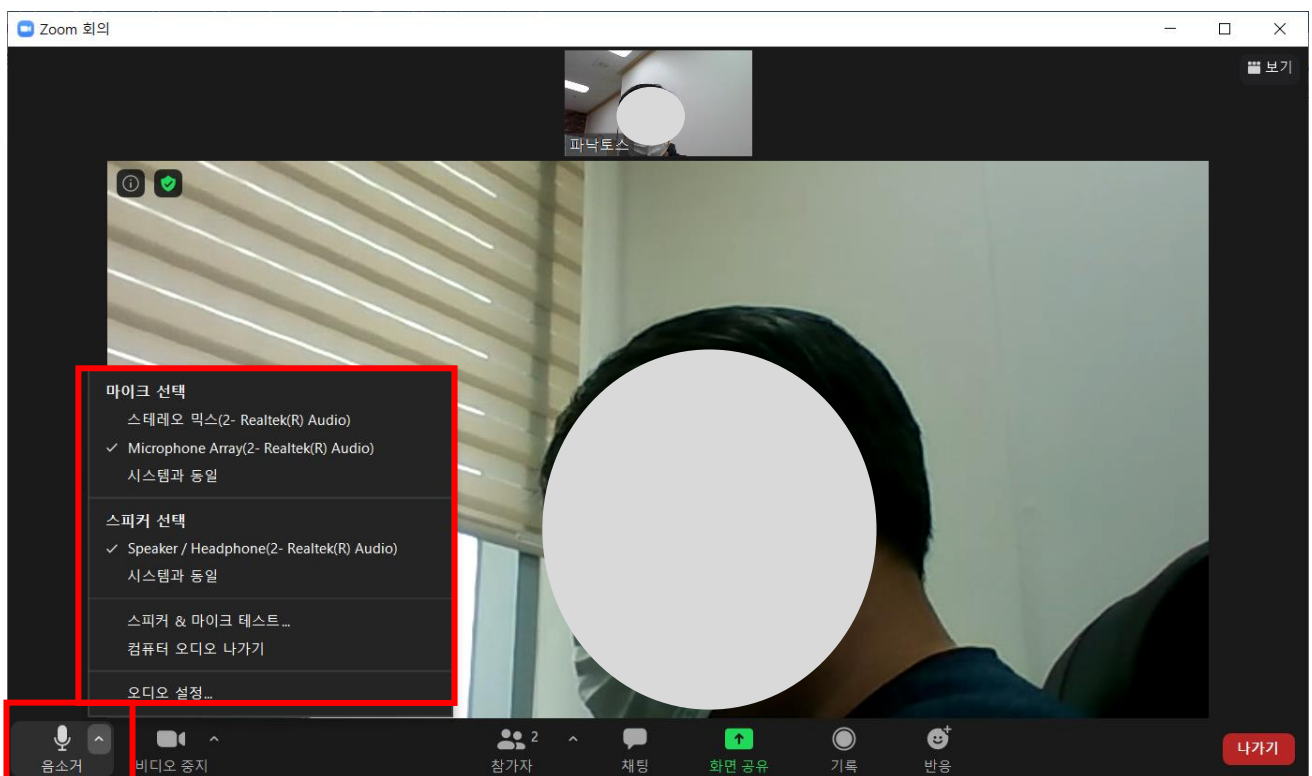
Zoom 회의

보기

파낙토스

마이크 선택
스테레오 믹스(2- Realtek(R) Audio)
✓ Microphone Array(2- Realtek(R) Audio)
시스템과 동일

스피커 선택
✓ Speaker / Headphone(2- Realtek(R) Audio)
시스템과 동일

스피커 & 마이크 테스트...
컴퓨터 오디오 나가기

오디오 설정...

음소거
비디오 중지
참가자 2
채팅
화면 공유
기록
반응
나가기